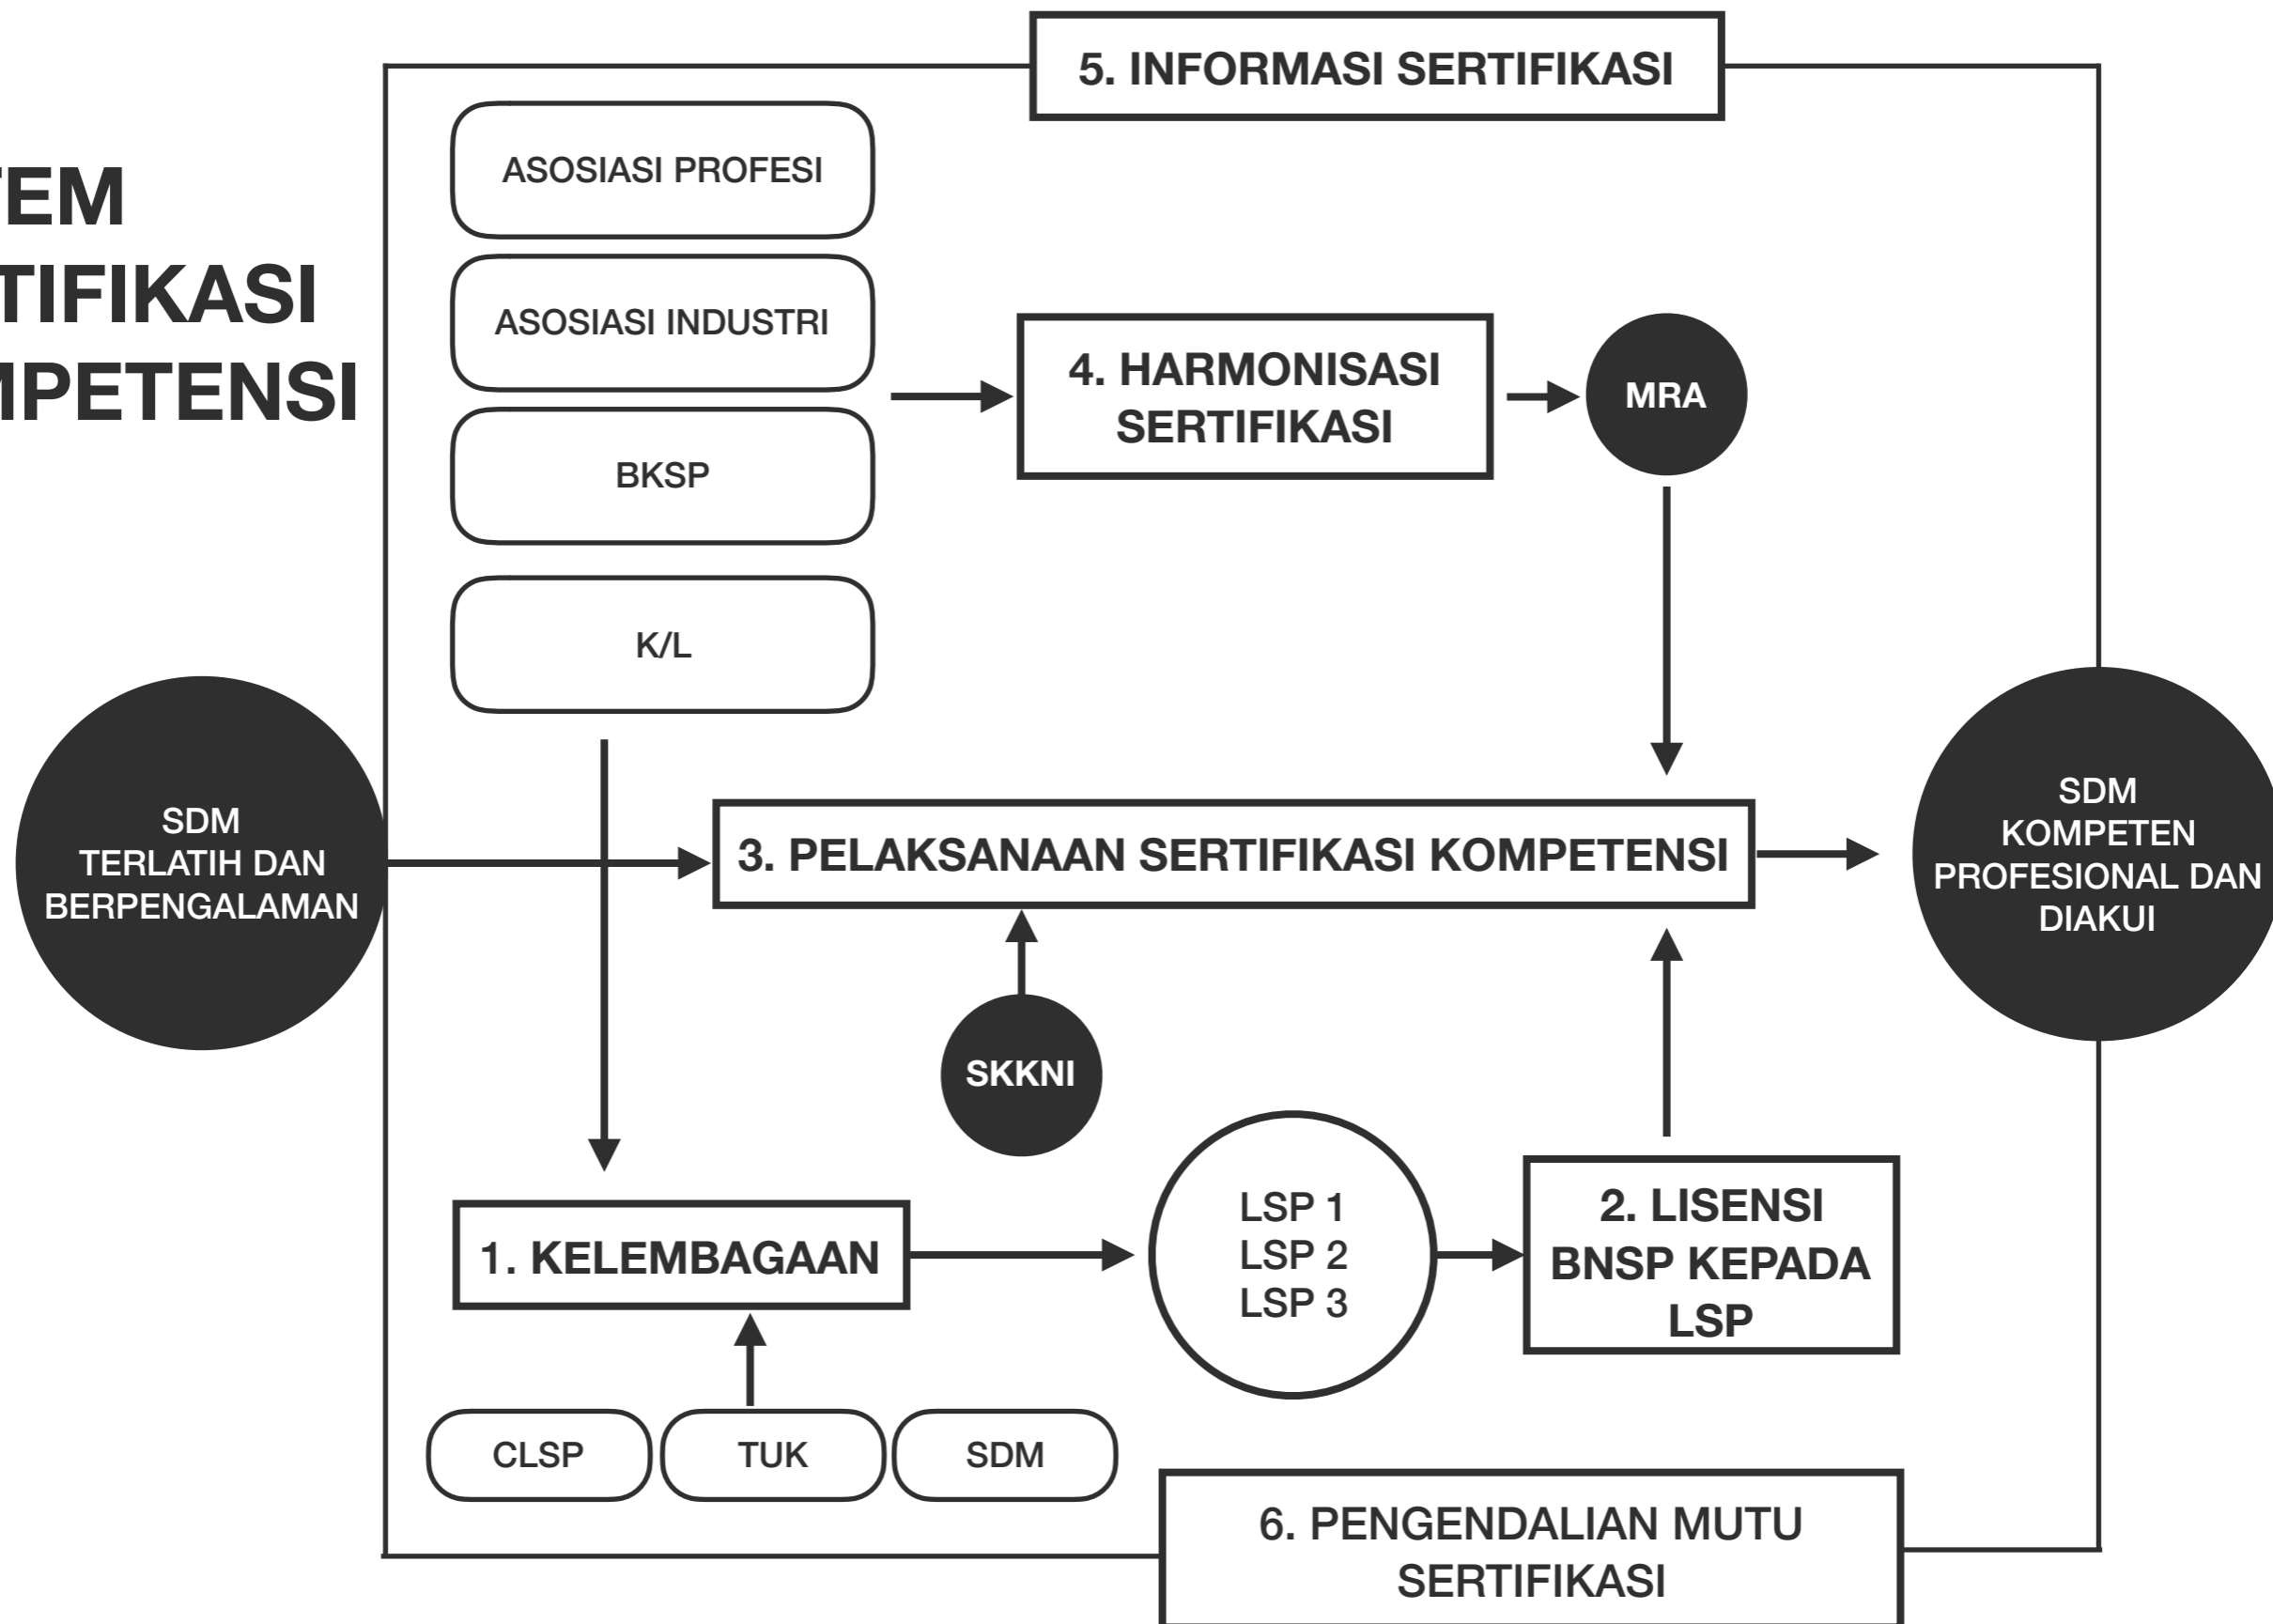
TEM
TIFIKASI
MPETENSI

5. INFORMASI SERTIFIKASI

ASOSIASI PROFESI

ASOSIASI INDUSTRI

BKSP

K/L

4. HARMONISASI SERTIFIKASI

MRA

SDM TERLATIH DAN BERPENGALAMAN

3. PELAKSANAAN SERTIFIKASI KOMPETENSI

SDM KOMPETEN PROFESIONAL DAN DIAKUI

SKKNI

1. KELEMBAGAAN

LSP 1
LSP 2
LSP 3

2. LISENSI BNSP KEPADA LSP

CLSP

TUK

SDM

6. PENGENDALIAN MUTU SERTIFIKASI